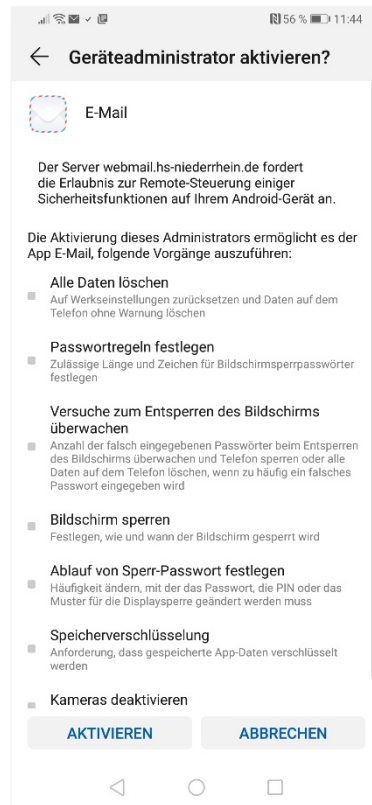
56 % 11:44

Geräteadministrator aktivieren?

E-Mail

Der Server webmail.hs-niederrhein.de fordert die Erlaubnis zur Remote-Steuerung einiger Sicherheitsfunktionen auf Ihrem Android-Gerät an.

Die Aktivierung dieses Administrators ermöglicht es der App E-Mail, folgende Vorgänge auszuführen:

Alle Daten löschen
Auf Werkseinstellungen zurücksetzen und Daten auf dem Telefon ohne Warnung löschen

Passwortregeln festlegen
Zulässige Länge und Zeichen für Bildschirmsperrpasswörter festlegen

Versuche zum Entsperren des Bildschirms überwachen
Anzahl der falsch eingegebenen Passwörter beim Entsperren des Bildschirms überwachen und Telefon sperren oder alle Daten auf dem Telefon löschen, wenn zu häufig ein falsches Passwort eingegeben wird

Bildschirm sperren
Festlegen, wie und wann der Bildschirm gesperrt wird

Ablauf von Sperr-Passwort festlegen
Häufigkeit ändern, mit der das Passwort, die PIN oder das Muster für die Displaysperre geändert werden muss

Speicherverschlüsselung
Anforderung, dass gespeicherte App-Daten verschlüsselt werden

Kameras deaktivieren

AKTIVIEREN

ABBRECHEN